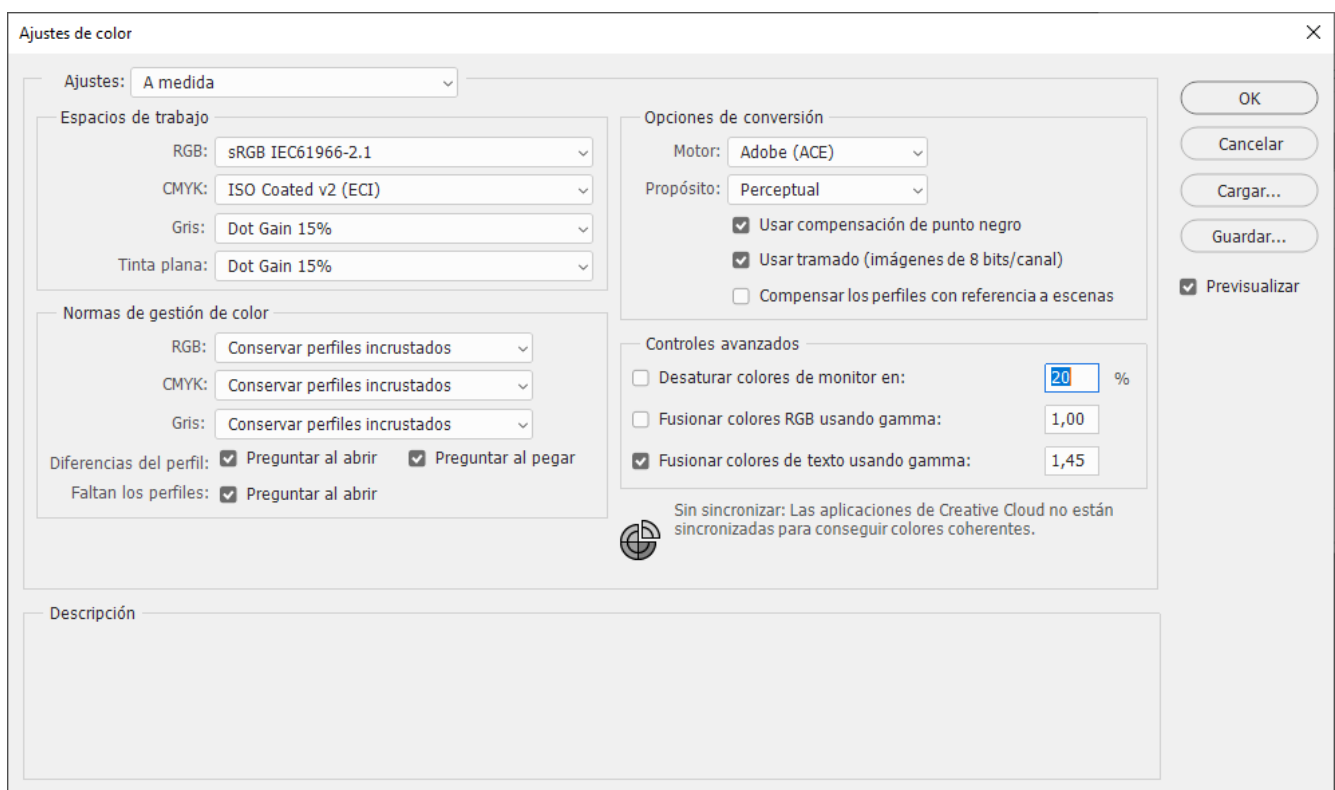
Ajustes de color

×

Ajustes: A medida

Espacios de trabajo

RGB: sRGB IEC61966-2.1

CMYK: ISO Coated v2 (ECI)

Gris: Dot Gain 15%

Tinta plana: Dot Gain 15%

Normas de gestión de color

RGB: Conservar perfiles incrustados

CMYK: Conservar perfiles incrustados

Gris: Conservar perfiles incrustados

Diferencias del perfil: Preguntar al abrir Preguntar al pegar

Faltan los perfiles: Preguntar al abrir

Opciones de conversión

Motor: Adobe (ACE)

Propósito: Perceptual

Usar compensación de punto negro

Usar tramado (imágenes de 8 bits/canal)

Compensar los perfiles con referencia a escenas

Controles avanzados

Desaturar colores de monitor en: 20 %

Fusionar colores RGB usando gamma: 1,00

Fusionar colores de texto usando gamma: 1,45

Sin sincronizar: Las aplicaciones de Creative Cloud no están sincronizadas para conseguir colores coherentes.

Descripción

OK

Cancelar

Cargar...

Guardar...

Previsualizar